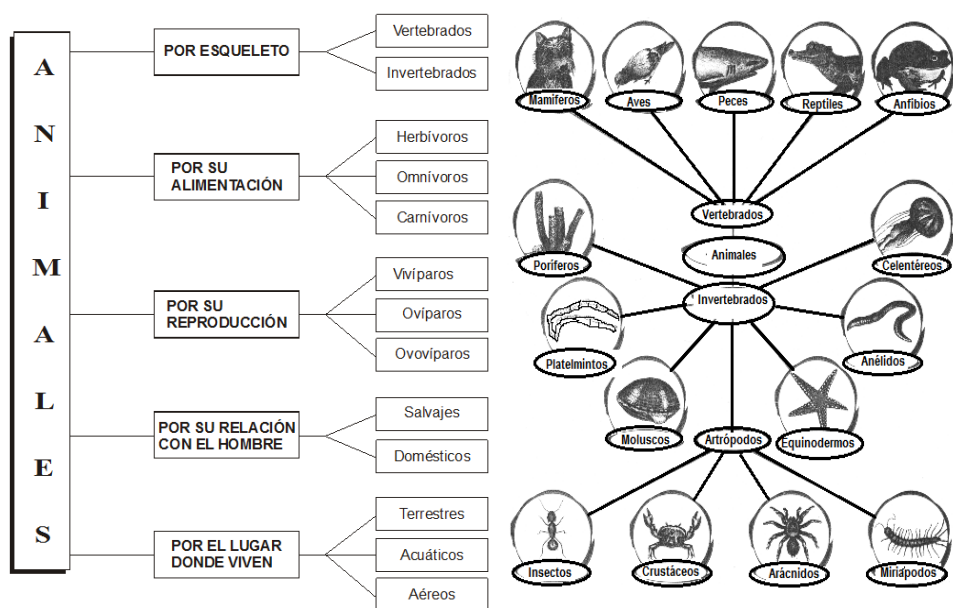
A N I M A L E S

POR ESQUELETO
Vertebrados
Invertebrados

POR SU ALIMENTACIÓN
Herbívoros
Omnívoros
Carnívoros

POR SU REPRODUCCIÓN
Vivíparos
Ovíparos
Ovovíparos

POR SU RELACIÓN CON EL HOMBRE
Salvajes
Domésticos

POR EL LUGAR DONDE VIVEN
Terrestres
Acuáticos
Aéreos

Mamíferos
Aves
Peces
Reptiles
Anfibios
Vertebrados
Animales
Poríferos
Celentéreos
Invertebrados
Platelmintos
Anélidos
Moluscos
Artrópodos
Equinodermos
Insectos
Crustáceos
Arácnidos
Miriápodos